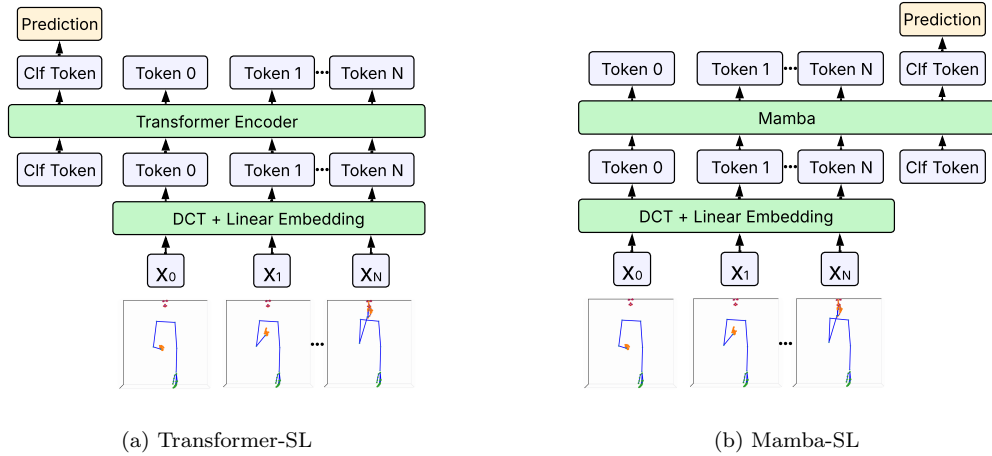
Prediction

Clf Token Token 0 Token 1 ... Token N

Transformer Encoder

Clf Token Token 0 Token 1 ... Token N

DCT + Linear Embedding

$X_0$ $X_1$ $X_N$

...

(a) Transformer-SL

Prediction

Token 0 Token 1 ... Token N Clf Token

Mamba

Token 0 Token 1 ... Token N Clf Token

DCT + Linear Embedding

$X_0$ $X_1$ $X_N$

...

(b) Mamba-SL